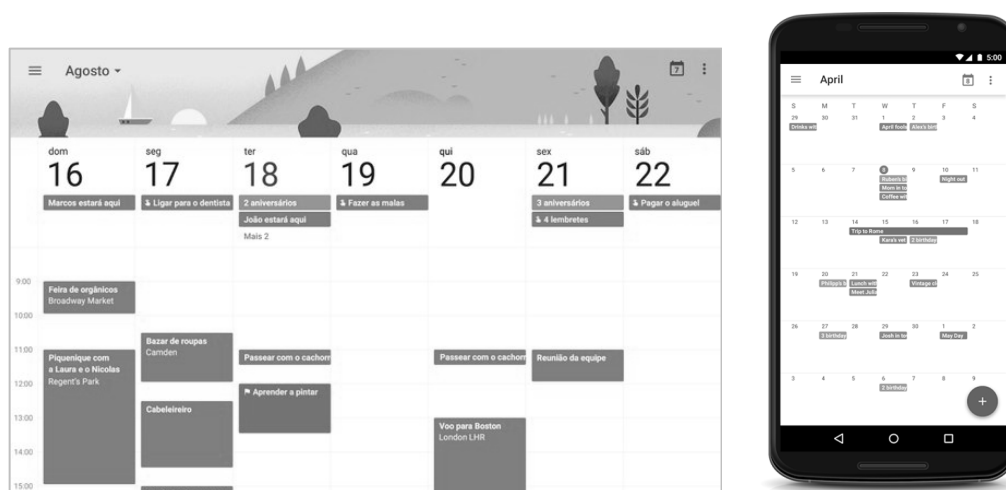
Agosto

dom 16
seg 17
ter 18
qua 19
qui 20
sex 21
sáb 22

Marcos estará aqui
Ligar para o dentista
2 aniversários
João estará aqui
Mais 2
Fazer as malas
3 aniversários
4 lembretes
Pagar o aluguel

9:00
10:00
11:00
12:00
13:00
14:00
15:00

Feira de orgânicos
Broadway Market

Piquenique com a Laura e o Nicolas
Regent's Park

Bazar de roupas
Camden

Cabeleireiro

Passear com o cachorr
Aprender a pintar

Passear com o cachorr
Voo para Boston
London LHR

Reunião da equipe

5:00
April

S M T W T F S
29 30 31 1 2 3 4
Drinks wit
April fools
Alex's birt
5 6 7 8 9 10 11
Ruben's b
Mom in to
Coffee wit
Night out
12 13 14 15 16 17 18
Trip to Rome
Kara's vet
2 birthday
19 20 21 22 23 24 25
Philippa's b
Lunch wit
Meet Julia
Vintage cl
26 27 28 29 30 1 2
2 birthday
Josh in to
May Day
3 4 5 6 7 8 9
2 birthday